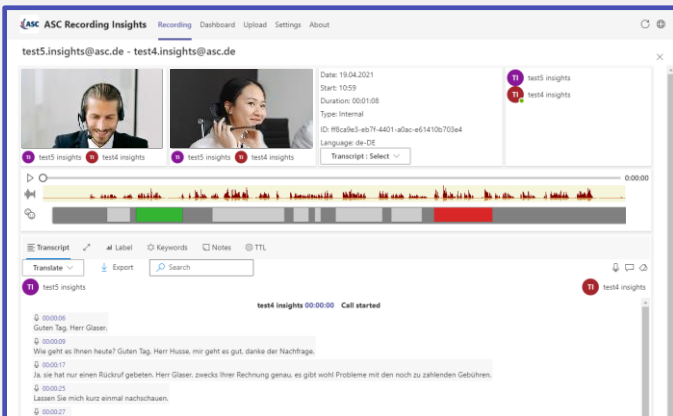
ASC ASC Recording Insights Recording Dashboard Upload Settings About

test5.insights@asc.de - test4.insights@asc.de

TI test5 insights TI test4 insights

TI test5 insights TI test4 insights

Date: 19.04.2021
Start: 10:59
Duration: 00:01:08
Type: Internal
ID: ff8ca9e3-eb7f-4401-a0ac-e61410b703e4
Language: de-DE

Transcript : Select

TI test5 insights
TI test4 insights

0:00:00

Transcript Label Keywords Notes TTL

Translate Export Search

TI test5 insights

TI test4 insights

test4 insights 00:00:00 Call started

00:00:06
Guten Tag, Herr Glaser.

00:00:09
Wie geht es Ihnen heute? Guten Tag, Herr Husse, mir geht es gut, danke der Nachfrage.

00:00:17
Ja, sie hat nur einen Rückruf gebeten. Herr Glaser, zwecks Ihrer Rechnung genau, es gibt wohl Probleme mit den noch zu zahlenden Gebühren.

00:00:25
Lassen Sie mich kurz einmal nachschauen.

00:00:27